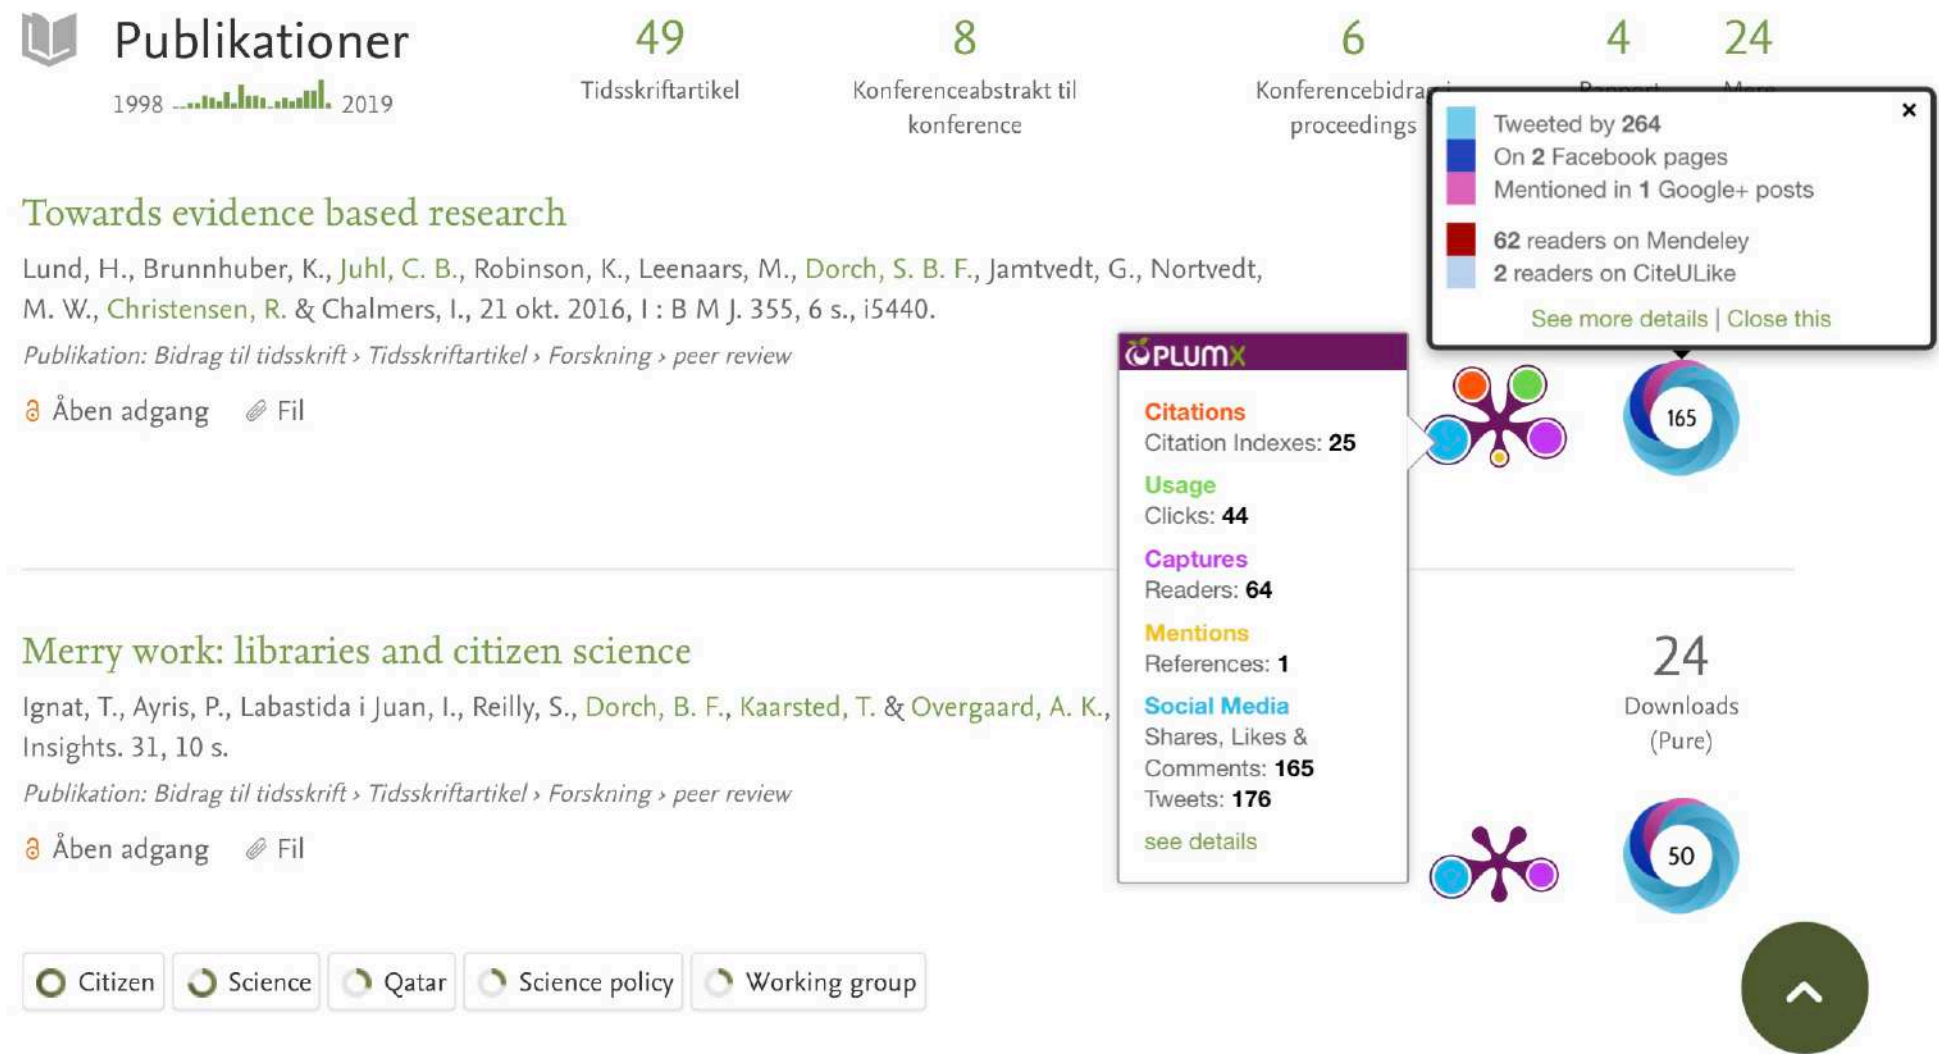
Publikationer

1998 2019

49
Tidsskriftartikel

8
Konferenceabstrakt til konference

6
Konferencebidra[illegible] proceedings

4
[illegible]

24
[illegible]

Tweeted by 264
On 2 Facebook pages
Mentioned in 1 Google+ posts

62 readers on Mendeley
2 readers on CiteULike

See more details | Close this

Towards evidence based research

Lund, H., Brunnhuber, K., Juhl, C. B., Robinson, K., Leenaars, M., Dorch, S. B. F., Jamtvedt, G., Nortvedt, M. W., Christensen, R. & Chalmers, I., 21 okt. 2016, I : B M J. 355, 6 s., i5440.

Publikation: Bidrag til tidsskrift › Tidsskriftartikel › Forskning › peer review

Åben adgang Fil

PLUMX

Citations
Citation Indexes: 25

Usage
Clicks: 44

Captures
Readers: 64

Mentions
References: 1

Social Media
Shares, Likes & Comments: 165
Tweets: 176

see details

165

Merry work: libraries and citizen science

Ignat, T., Ayris, P., Labastida i Juan, I., Reilly, S., Dorch, B. F., Kaarsted, T. & Overgaard, A. K., Insights. 31, 10 s.

Publikation: Bidrag til tidsskrift › Tidsskriftartikel › Forskning › peer review

Åben adgang Fil

24
Downloads
(Pure)

50

Citizen Science Qatar Science policy Working group